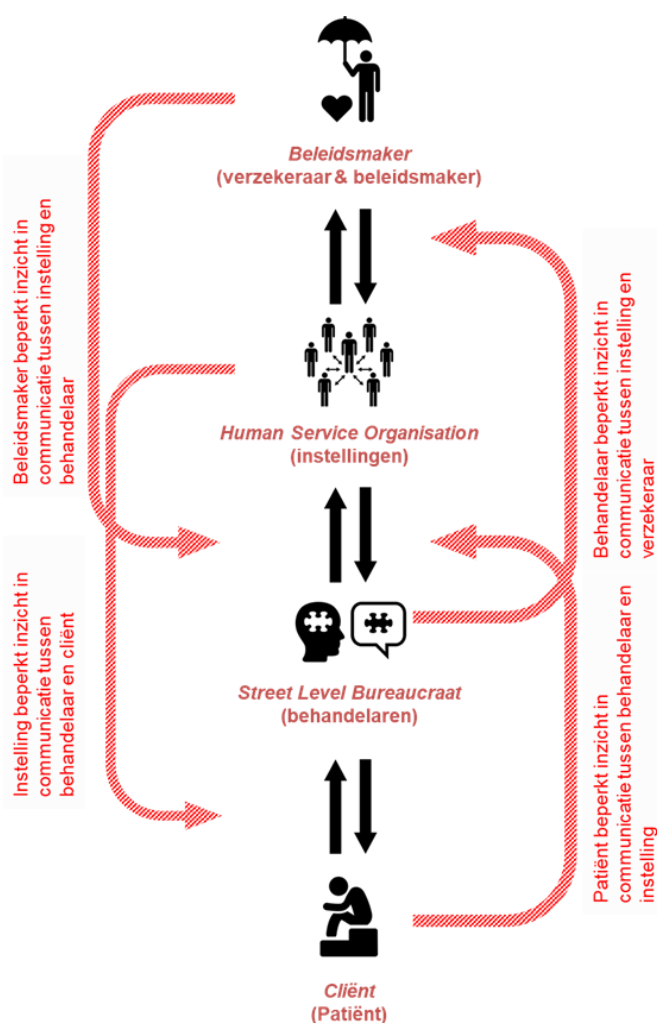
Beleidsmaker
(verzekeraar & beleidsmaker)

Human Service Organisation
(instellingen)

Street Level Bureaucraat
(behandelaren)

Cliënt
(Patiënt)

Beleidsmaker beperkt inzicht in communicatie tussen instelling en behandelaar

Instelling beperkt inzicht in communicatie tussen behandelaar en cliënt

Behandelaar beperkt inzicht in communicatie tussen instelling en verzekeraar

Patiënt beperkt inzicht in communicatie tussen behandelaar en instelling